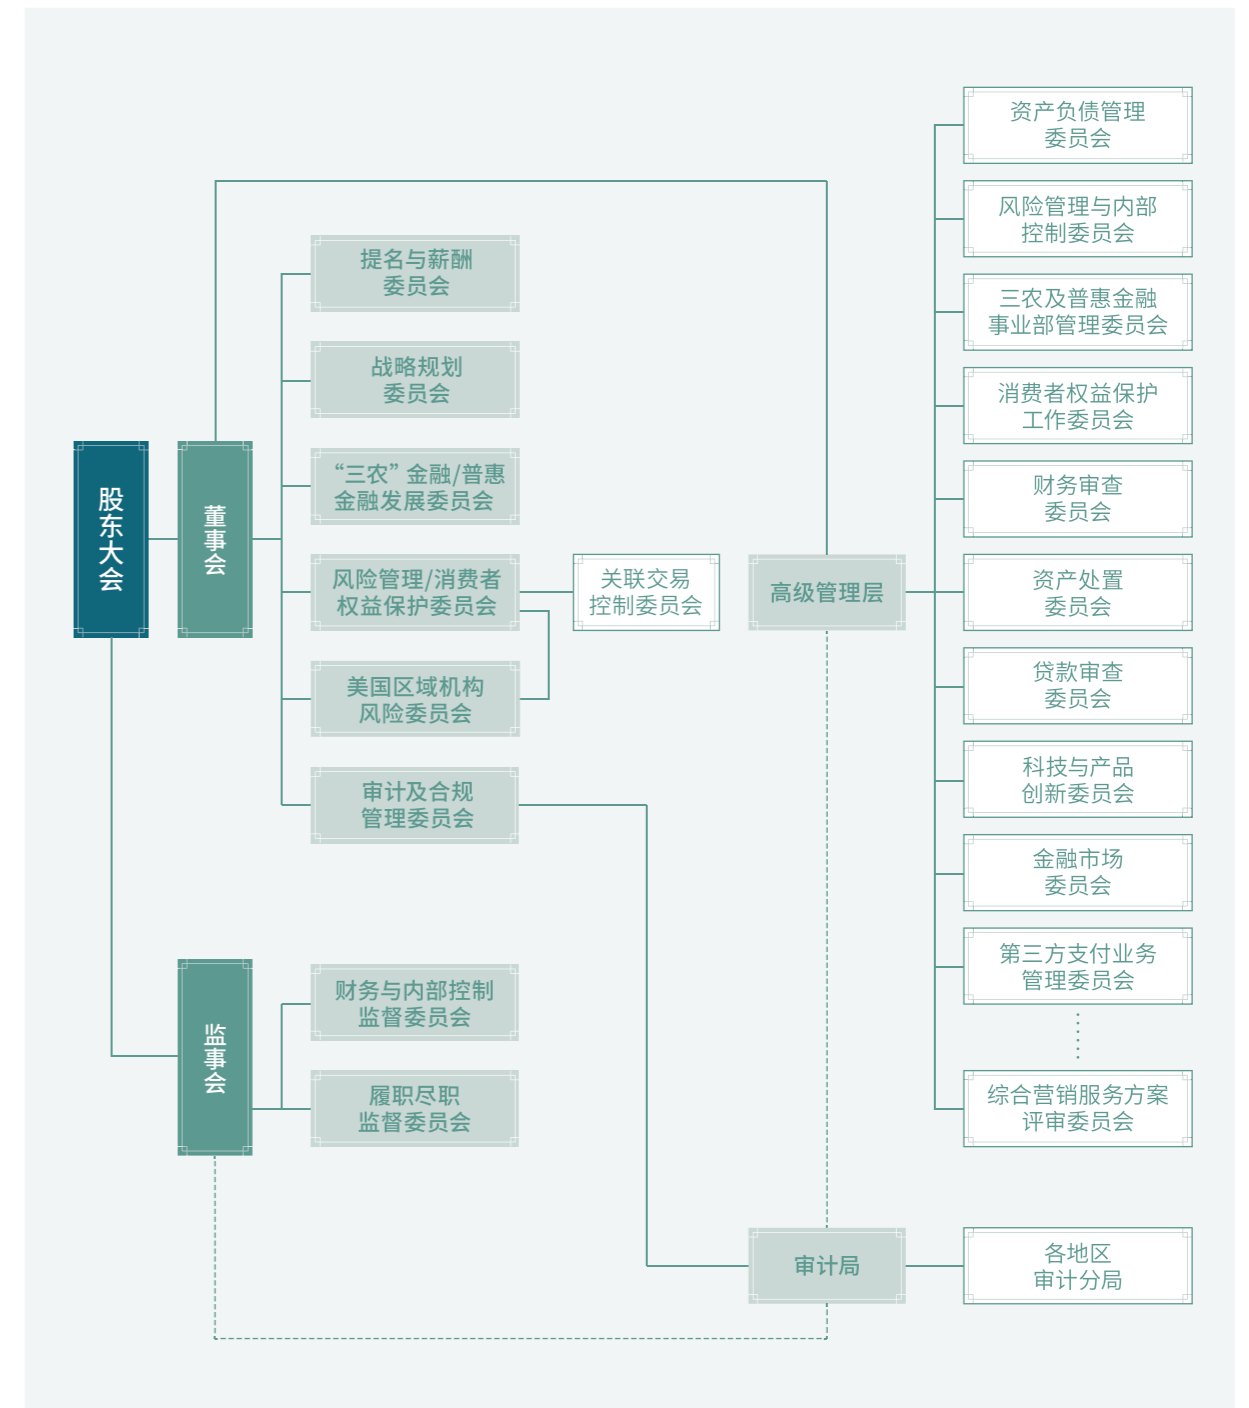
股东大会

董事会

提名与薪酬委员会

战略规划委员会

“三农”金融/普惠金融发展委员会

风险管理/消费者权益保护委员会

美国区域机构风险委员会

审计及合规管理委员会

关联交易控制委员会

高级管理层

资产负债管理委员会

风险管理与内部控制委员会

三农及普惠金融事业部管理委员会

消费者权益保护工作委员会

财务审查委员会

资产处置委员会

贷款审查委员会

科技与产品创新委员会

金融市场委员会

第三方支付业务管理委员会

⋮

综合营销服务方案评审委员会

监事会

财务与内部控制监督委员会

履职尽职监督委员会

审计局

各地区审计分局